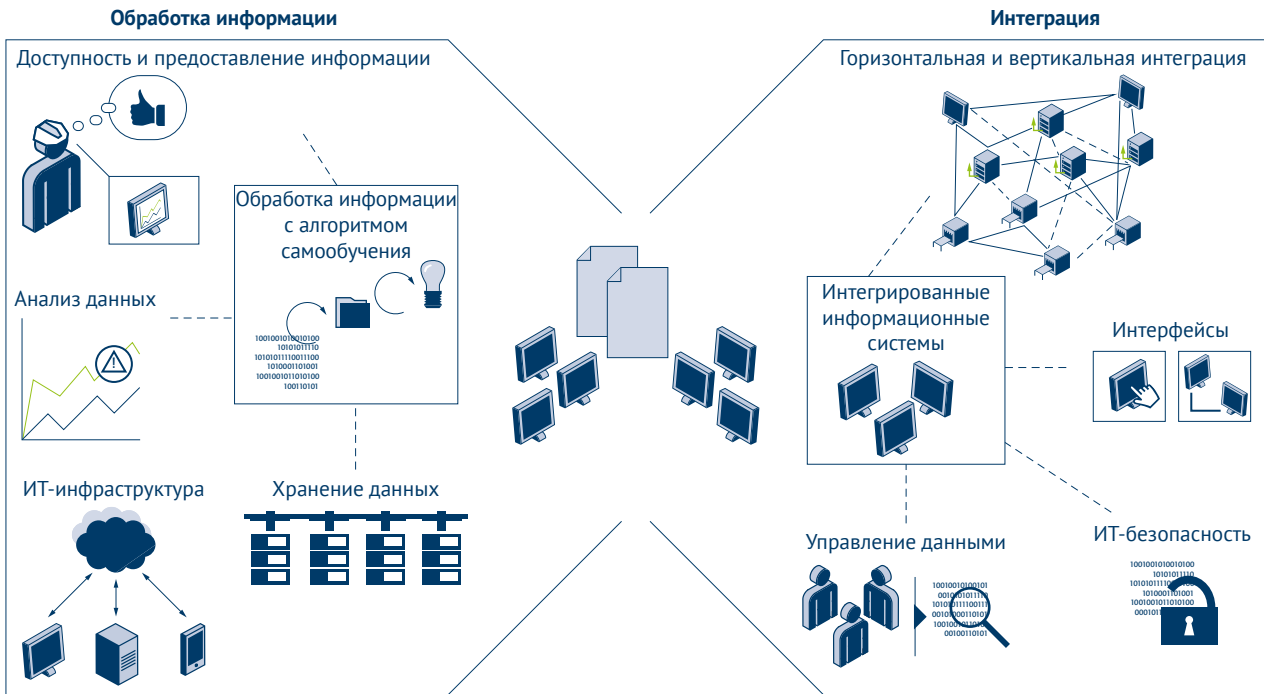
Обработка информации

Интеграция

Доступность и предоставление информации

Горизонтальная и вертикальная интеграция

Обработка информации с алгоритмом самообучения

1001001010010100
101010111110
1010101111011100
1010001101001
1001001011010100
100110101

Анализ данных

Интегрированные информационные системы

Интерфейсы

ИТ-инфраструктура

Хранение данных

Управление данными

ИТ-безопасность

1001001010010101
001010101111
1010101111001111
0010100011010
1001010101010
00100110101

1001001010010100
10101011110
1010101111
1010001101001
1001001011010100
0001011